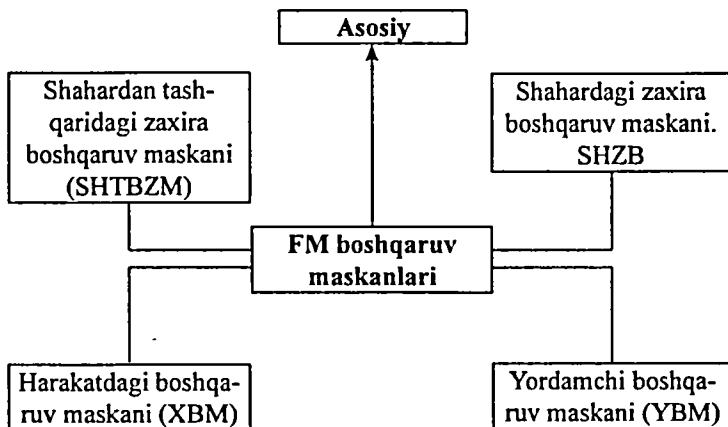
Asosiy

Shahardan tashqaridagi zaxira boshqaruv maskani (SHTBZM)

Shahardagi zaxira boshqaruv maskani. SHZB

FM boshqaruv maskanlari

Harakatdagi boshqaruv maskani (XBM)

Yordamchi boshqaruv maskani (YBM)